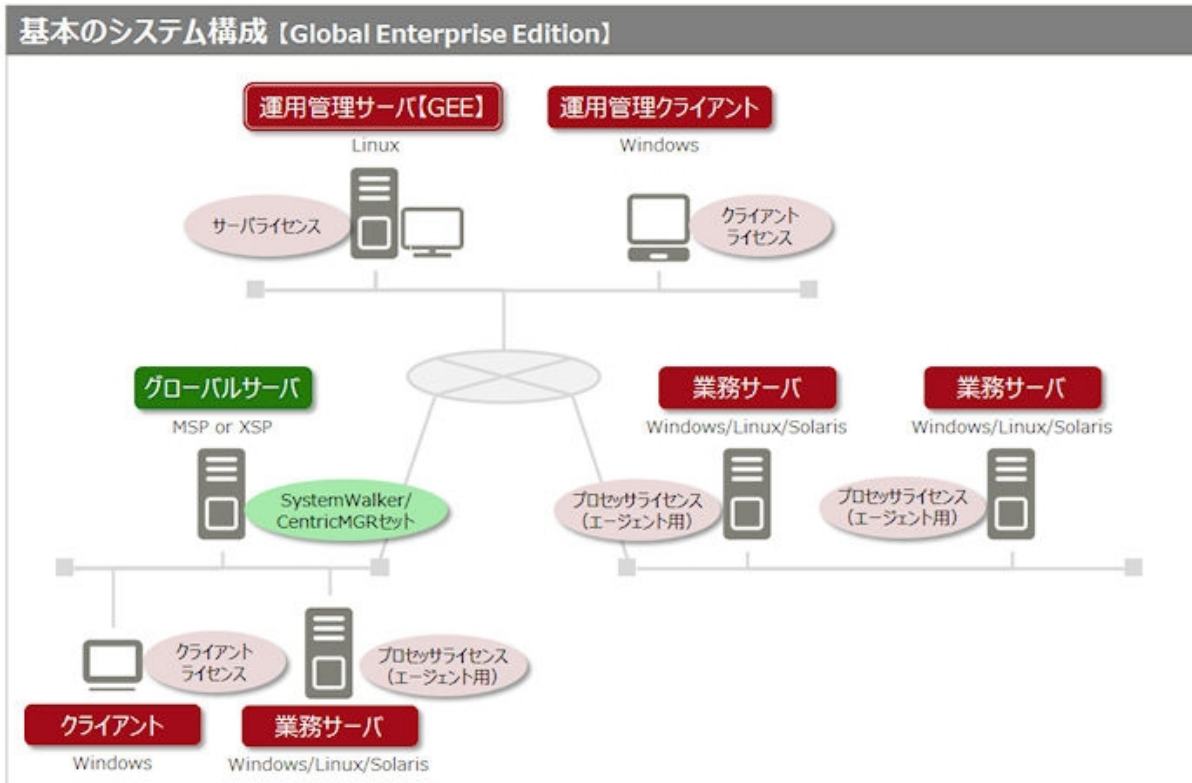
基本のシステム構成【Global Enterprise Edition】

運用管理サーバ【GEE】
Linux
サーバライセンス

運用管理クライアント
Windows
クライアントライセンス

グローバルサーバ
MSP or XSP
SystemWalker/CentricMGRセット

業務サーバ
Windows/Linux/Solaris
プロセッサライセンス（エージェント用）

業務サーバ
Windows/Linux/Solaris
プロセッサライセンス（エージェント用）

クライアントライセンス
クライアント
Windows

プロセッサライセンス（エージェント用）
業務サーバ
Windows/Linux/Solaris